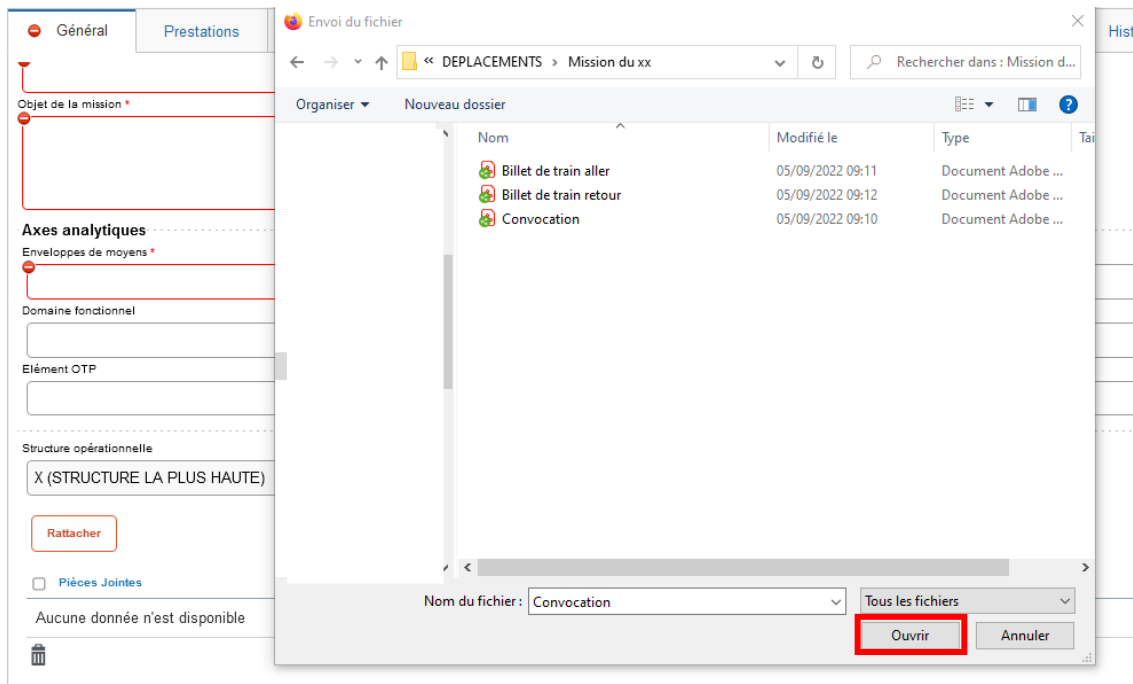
Général
Prestations
Hist

Objet de la mission *

Axes analytiques
Enveloppes de moyens *

Domaine fonctionnel

Elément OTP

Structure opérationnelle
X (STRUCTURE LA PLUS HAUTE)

Rattacher

Pièces Jointes
Aucune donnée n'est disponible

Envoi du fichier
« DEPLACEMENTS › Mission du xx
Rechercher dans : Mission d...
Organiser
Nouveau dossier

| Nom | Modifié le | Type | Tai |
|---|---|---|---|
| Billet de train aller | 05/09/2022 09:11 | Document Adobe ... | |
| Billet de train retour | 05/09/2022 09:12 | Document Adobe ... | |
| Convocation | 05/09/2022 09:10 | Document Adobe ... | |

Nom du fichier : Convocation
Tous les fichiers
Ouvrir
Annuler